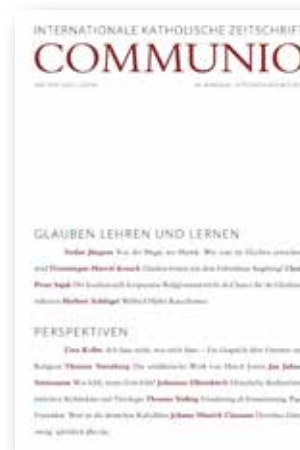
INTERNATIONALE KATHOLISCHE ZEITSCHRIFT

COMMUNIO

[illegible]

GLAUBEN LEHREN UND LERNEN

Stefan Jürgens Von der Magie der Musik: Wie man im Glauben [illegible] und Dominique-Marcel Kosack Glauben lernen mit dem Gebetbuch Augsburg? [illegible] Peter Aigner Der konfessionell-kooperative Religionsunterricht als Chance für die Glaubens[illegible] verkennen Herbert Schlögel Willibald Bühler Katechismus

PERSPEKTIVEN

Uwe Kolbe Ich kam nicht, was mich hier – Ein Gespräch über Literatur und Religion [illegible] Thomas Sternberg Das schädliche Werk von Martin Walser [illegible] Jan Jahoda Stinemann Was bleibt, wenn Gott fehlt? Johannes Oltersbloch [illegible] Thomas Sieberg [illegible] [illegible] Johann Hinrich Claussen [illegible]